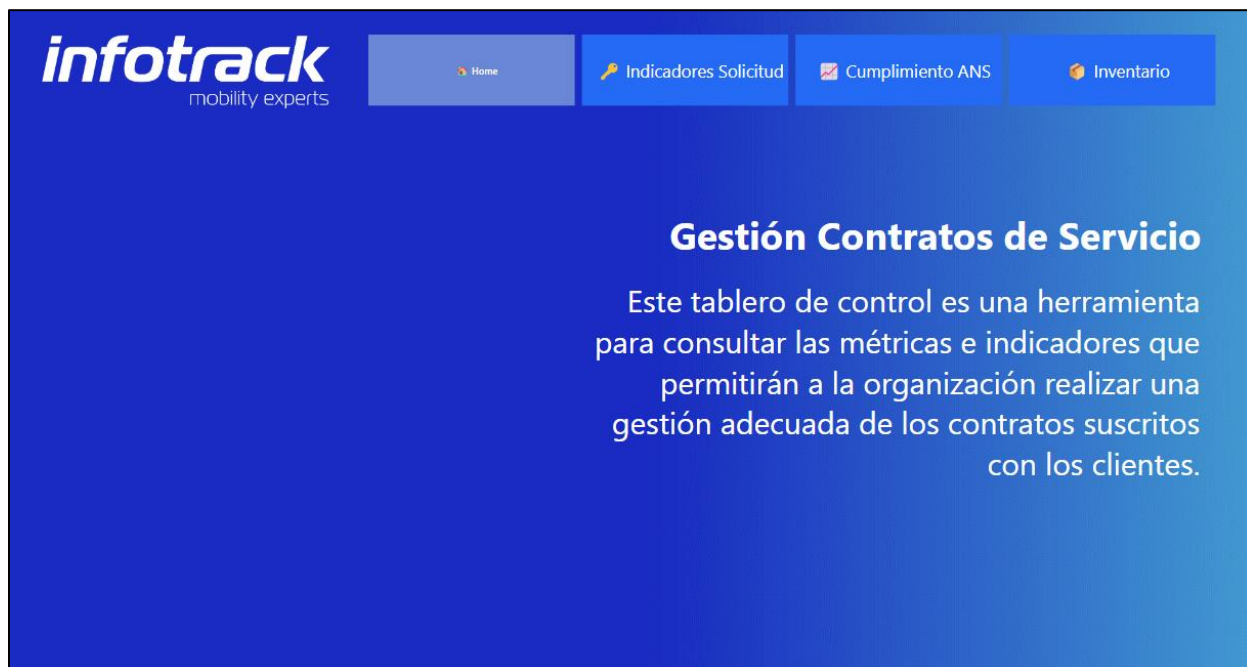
infotrack
mobility experts

Home

Indicadores Solicitud

Cumplimiento ANS

Inventario

Gestión Contratos de Servicio

Este tablero de control es una herramienta para consultar las métricas e indicadores que permitirán a la organización realizar una gestión adecuada de los contratos suscritos con los clientes.